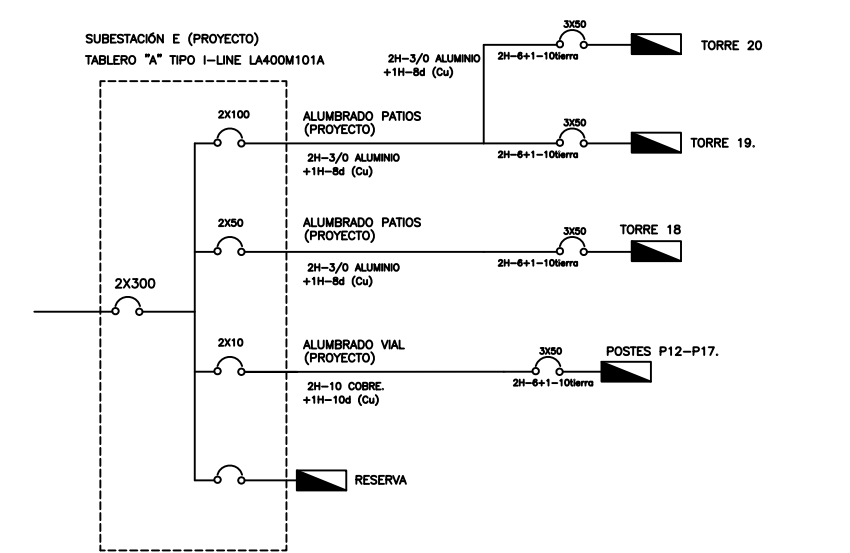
SUBESTACIÓN E (PROYECTO)
TABLERO "A" TIPO I-LINE LA400M101A

2H-3/0 ALUMINIO
+1H-8d (Cu)

3X50
2H-6+1-10tierra
TORRE 20

2X100
ALUMBRADO PATIOS
(PROYECTO)

3X50
2H-6+1-10tierra
TORRE 19.

2H-3/0 ALUMINIO
+1H-8d (Cu)

2X50
ALUMBRADO PATIOS
(PROYECTO)

3X50
2H-6+1-10tierra
TORRE 18

2H-3/0 ALUMINIO
+1H-8d (Cu)

2X300

2X10
ALUMBRADO VIAL
(PROYECTO)

3X50
2H-6+1-10tierra
POSTES P12-P17.

2H-10 COBRE.
+1H-10d (Cu)

RESERVA